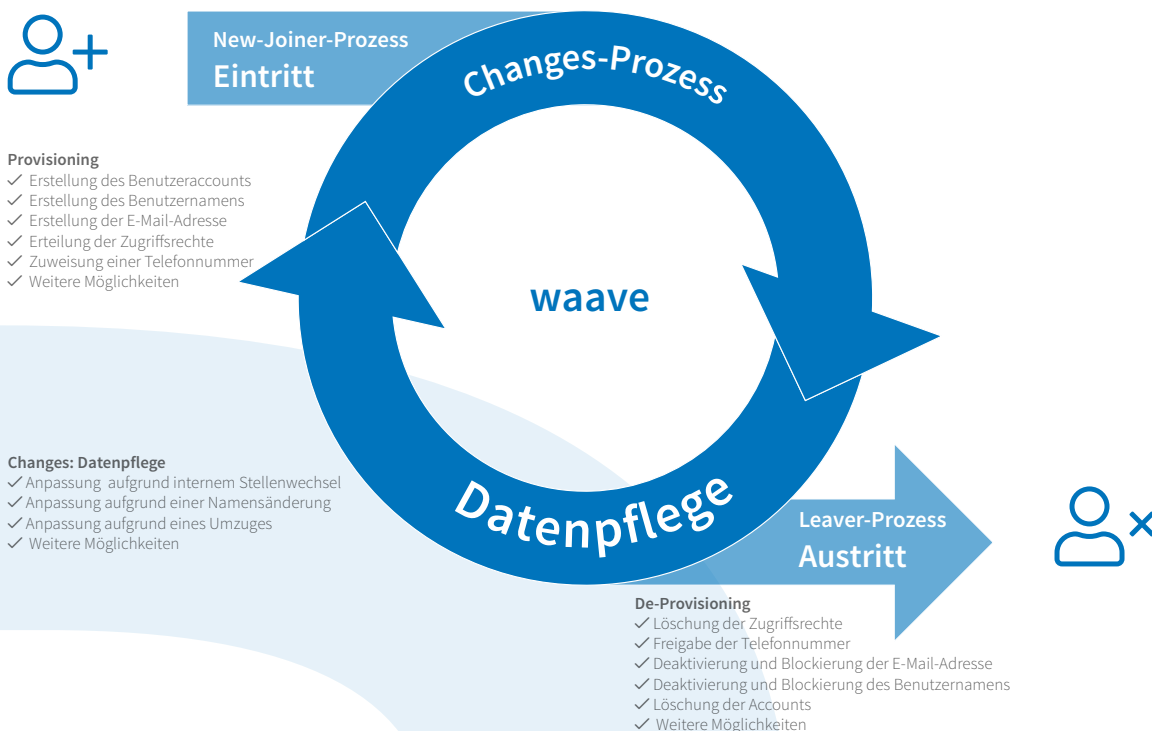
New-Joiner-Prozess
Eintritt

Changes-Prozess

Provisioning
✓ Erstellung des Benutzeraccounts
✓ Erstellung des Benutzernamens
✓ Erstellung der E-Mail-Adresse
✓ Erteilung der Zugriffsrechte
✓ Zuweisung einer Telefonnummer
✓ Weitere Möglichkeiten

waave

Changes: Datenpflege
✓ Anpassung aufgrund internem Stellenwechsel
✓ Anpassung aufgrund einer Namensänderung
✓ Anpassung aufgrund eines Umzuges
✓ Weitere Möglichkeiten

Datenpflege

Leaver-Prozess
Austritt

De-Provisioning
✓ Löschung der Zugriffsrechte
✓ Freigabe der Telefonnummer
✓ Deaktivierung und Blockierung der E-Mail-Adresse
✓ Deaktivierung und Blockierung des Benutzernamens
✓ Löschung der Accounts
✓ Weitere Möglichkeiten